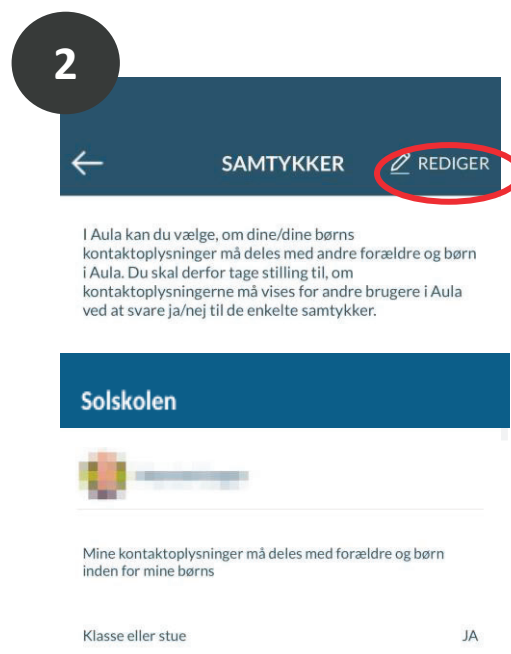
2

SAMTYKKER

REDIGER

I Aula kan du vælge, om dine/dine børns kontaktoplysninger må deles med andre forældre og børn i Aula. Du skal derfor tage stilling til, om kontaktoplysningerne må vises for andre brugere i Aula ved at svare ja/nej til de enkelte samtykker.

Solskolen

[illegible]

Mine kontaktoplysninger må deles med forældre og børn inden for mine børns

Klasse eller stue

JA